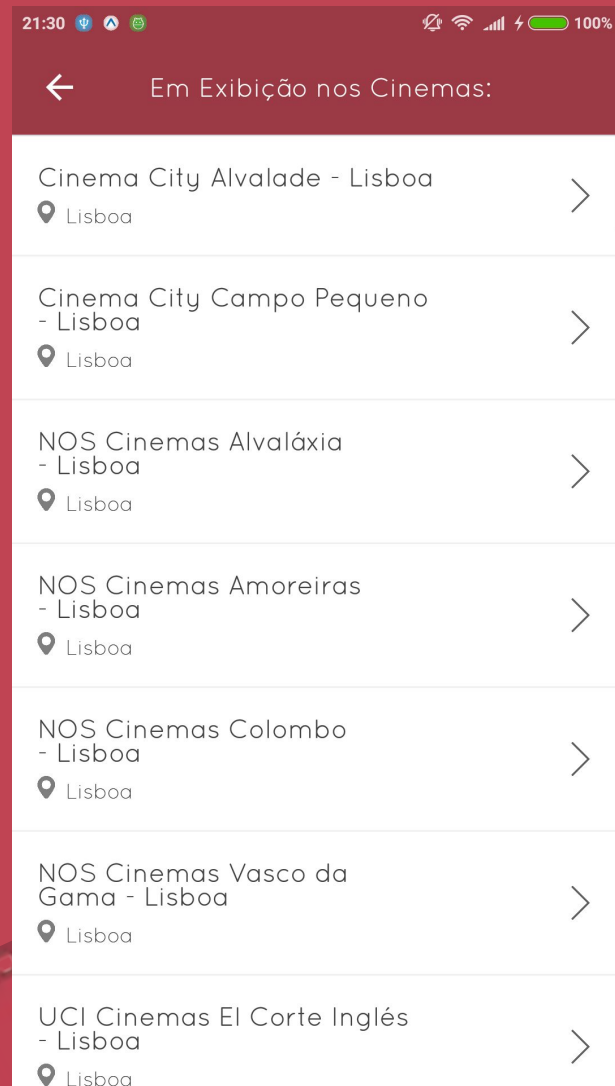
21:30 100%

Em Exibição nos Cinemas:

Cinema City Alvalade - Lisboa
Lisboa

Cinema City Campo Pequeno - Lisboa
Lisboa

NOS Cinemas Alvaláxia - Lisboa
Lisboa

NOS Cinemas Amoreiras - Lisboa
Lisboa

NOS Cinemas Colombo - Lisboa
Lisboa

NOS Cinemas Vasco da Gama - Lisboa
Lisboa

UCI Cinemas El Corte Inglés - Lisboa
Lisboa